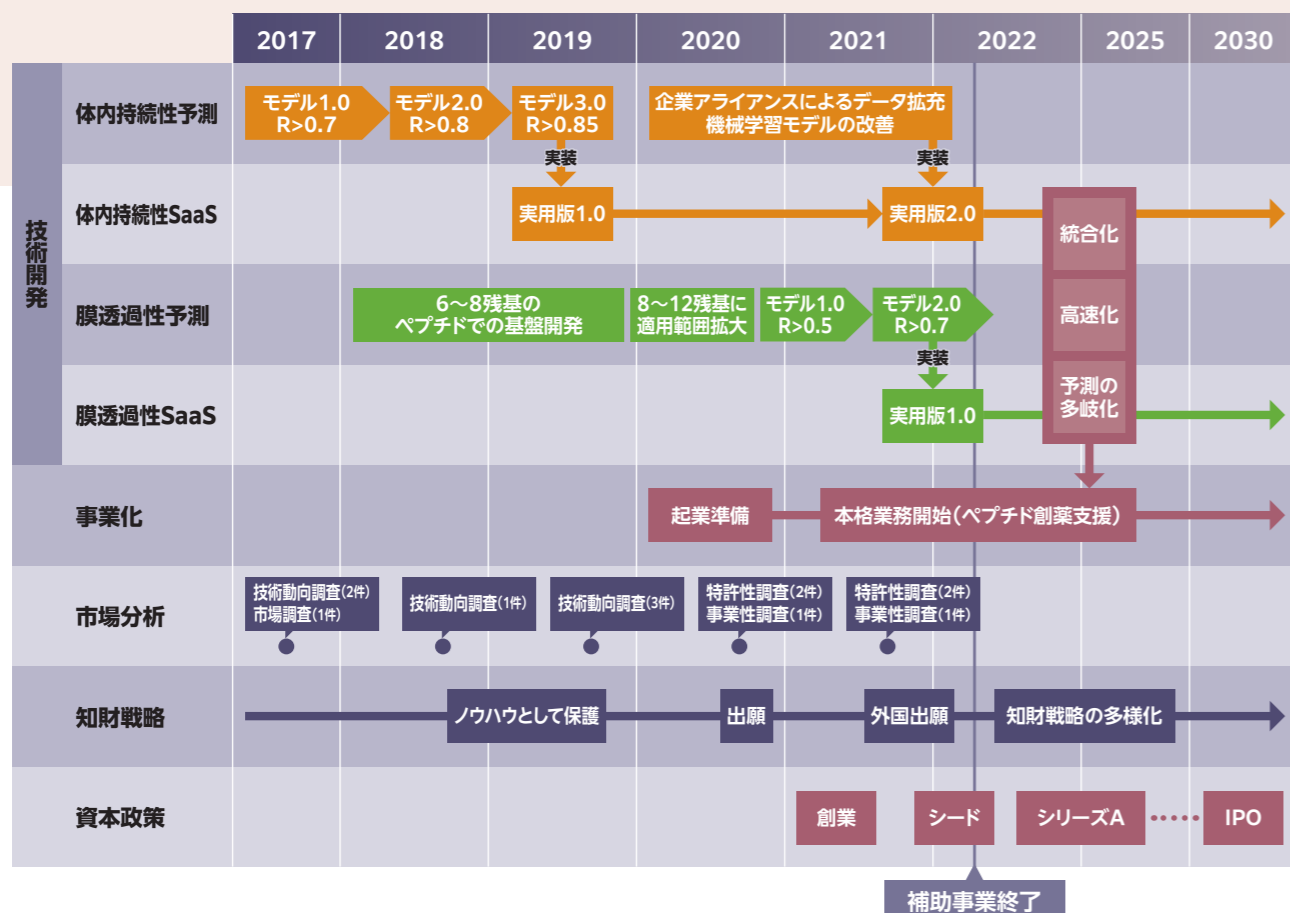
| | | 2017 | 2018 | 2019 | 2020 | 2021 | 2022 | 2025 | 2030 |
|---|---|---|---|---|---|---|---|---|---|
| 技術開発 | 体内持続性予測 | モデル1.0 R>0.7 | モデル2.0 R>0.8 | モデル3.0 R>0.85 実装 | 企業アライアンスによるデータ拡充 機械学習モデルの改善 | 実装 | | | |
| | 体内持続性SaaS | | | 実用版1.0 | | 実用版2.0 | 統合化 | | |
| | 膜透過性予測 | | 6～8残基の ペプチドでの基盤開発 | | 8～12残基に 適用範囲拡大 | モデル1.0 R>0.5 | モデル2.0 R>0.7 実装 | 高速化 | |
| | 膜透過性SaaS | | | | | 実用版1.0 | 予測の 多岐化 | | |
| 事業化 | | | | | 起業準備 | 本格業務開始（ペプチド創薬支援） | | | |
| 市場分析 | | 技術動向調査(2件) 市場調査(1件) | 技術動向調査(1件) | 技術動向調査(3件) | 特許性調査(2件) 事業性調査(1件) | 特許性調査(2件) 事業性調査(1件) | | | |
| 知財戦略 | | | ノウハウとして保護 | | 出願 | 外国出願 | 知財戦略の多様化 | | |
| 資本政策 | | | | | 創業 | シード | シリーズA | | IPO |

補助事業終了